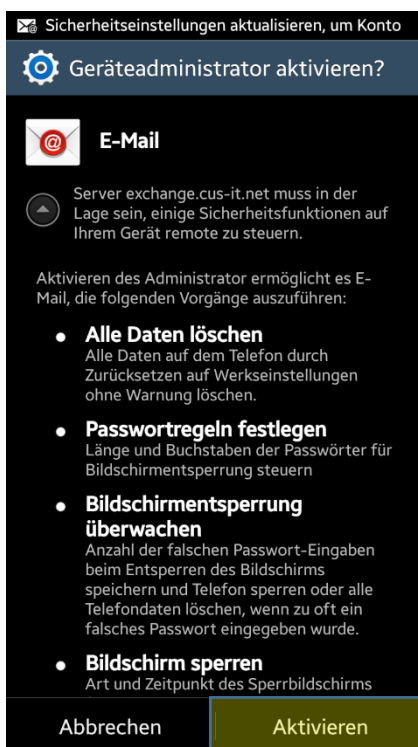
Sicherheitseinstellungen aktualisieren, um Konto

Geräteadministrator aktivieren?

E-Mail

Server exchange.cus-it.net muss in der Lage sein, einige Sicherheitsfunktionen auf Ihrem Gerät remote zu steuern.

Aktivieren des Administrator ermöglicht es E-Mail, die folgenden Vorgänge auszuführen:

- **Alle Daten löschen**
  Alle Daten auf dem Telefon durch Zurücksetzen auf Werkseinstellungen ohne Warnung löschen.

- **Passwortregeln festlegen**
  Länge und Buchstaben der Passwörter für Bildschirmentsperrung steuern

- **Bildschirmentsperrung überwachen**
  Anzahl der falschen Passwort-Eingaben beim Entsperren des Bildschirms speichern und Telefon sperren oder alle Telefondaten löschen, wenn zu oft ein falsches Passwort eingegeben wurde.

- **Bildschirm sperren**
  Art und Zeitpunkt des Sperrbildschirms

Abbrechen | Aktivieren